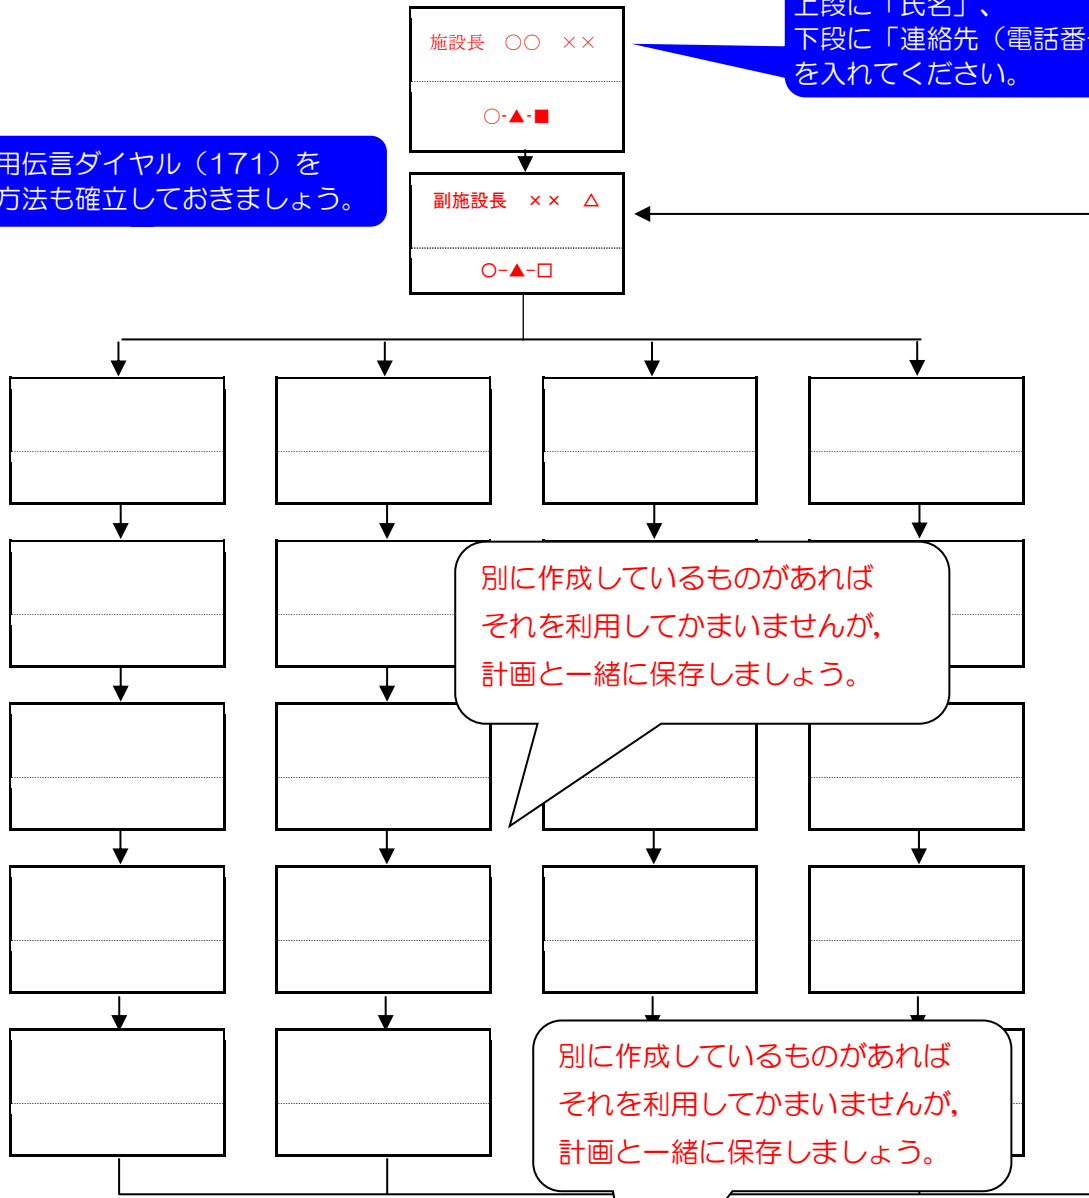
上段に「氏名」、
下段に「連絡先（電話番
を入れてください。

用伝言ダイヤル（171）を
方法も確立しておきましょう。

施設長　○○　××

○-▲-■

副施設長　××　△

○-▲-□

別に作成しているものがあれば
それを利用してかまいませんが,
計画と一緒に保存しましょう。

別に作成しているものがあれば
それを利用してかまいませんが,
計画と一緒に保存しましょう。